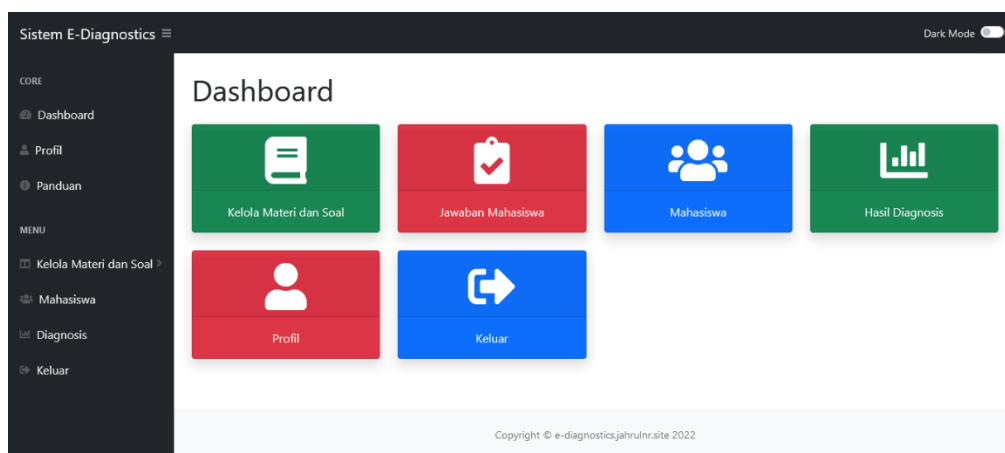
Sistem E-Diagnostics ≡

Dark Mode

CORE

Dashboard

Profil

Panduan

MENU

Kelola Materi dan Soal >

Mahasiswa

Diagnosis

Keluar

Dashboard

Kelola Materi dan Soal

Jawaban Mahasiswa

Mahasiswa

Hasil Diagnosis

Profil

Keluar

Copyright © e-diagnostics.jahrulnr.site 2022